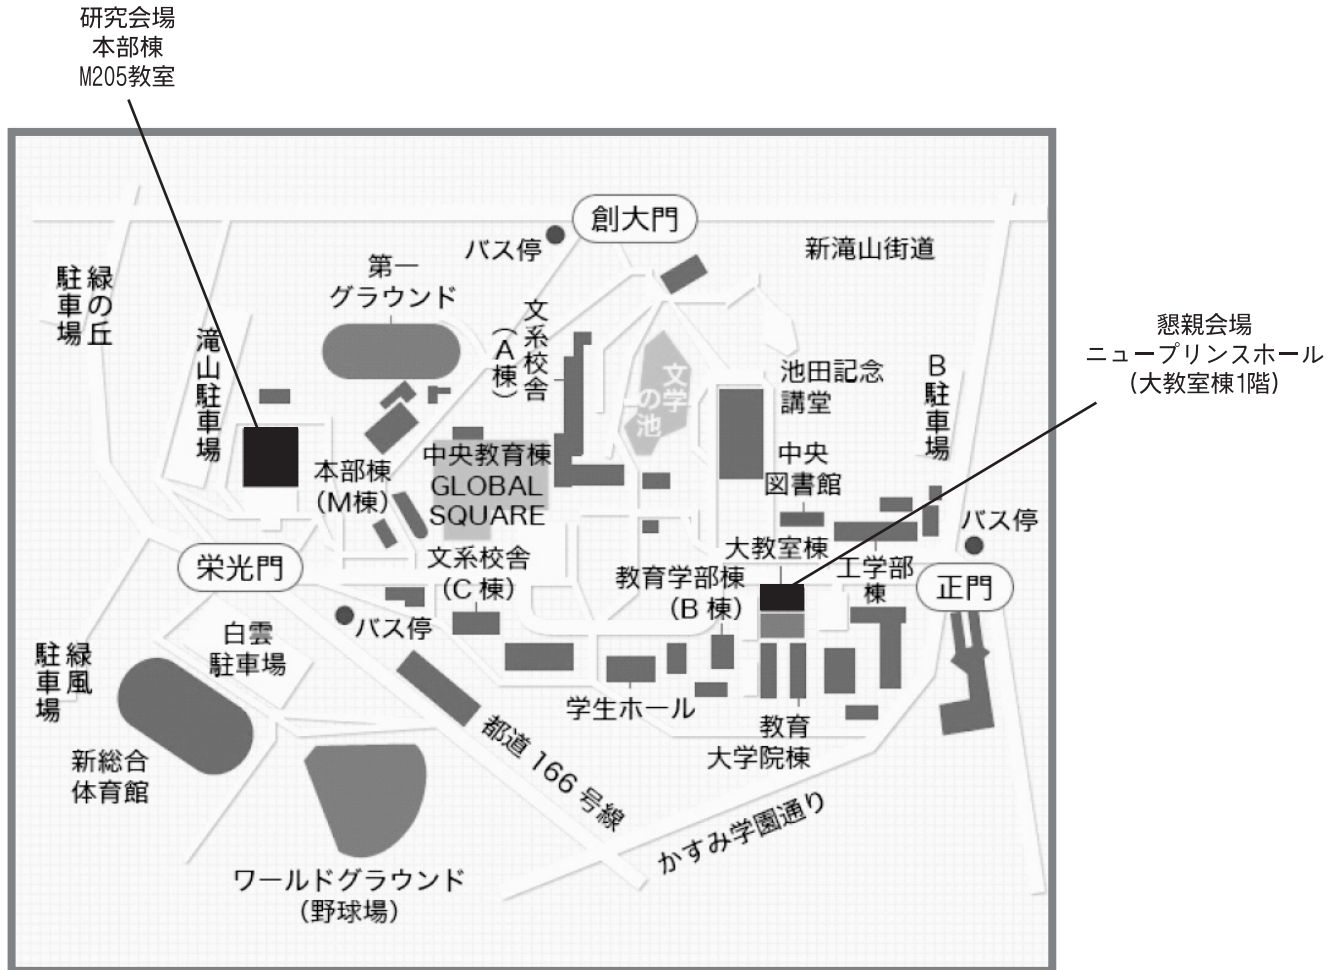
研究会場
本部棟
M205教室

懇親会場
ニュープリンスホール
（大教室棟1階）

創大門
バス停
新滝山街道
緑の丘駐車場
第一グラウンド
滝山駐車場
文系校舎（A棟）
文学の池
池田記念講堂
B駐車場
中央教育棟
GLOBAL
SQUARE
本部棟
（M棟）
中央図書館
バス停
大教室棟
栄光門
文系校舎
（C 棟）
教育学部棟
（B 棟）
工学部棟
正門
バス停
白雲駐車場
緑風駐車場
学生ホール
教育大学院棟
新総合体育館
都道 166 号線
かすみ学園通り
ワールドグラウンド
（野球場）